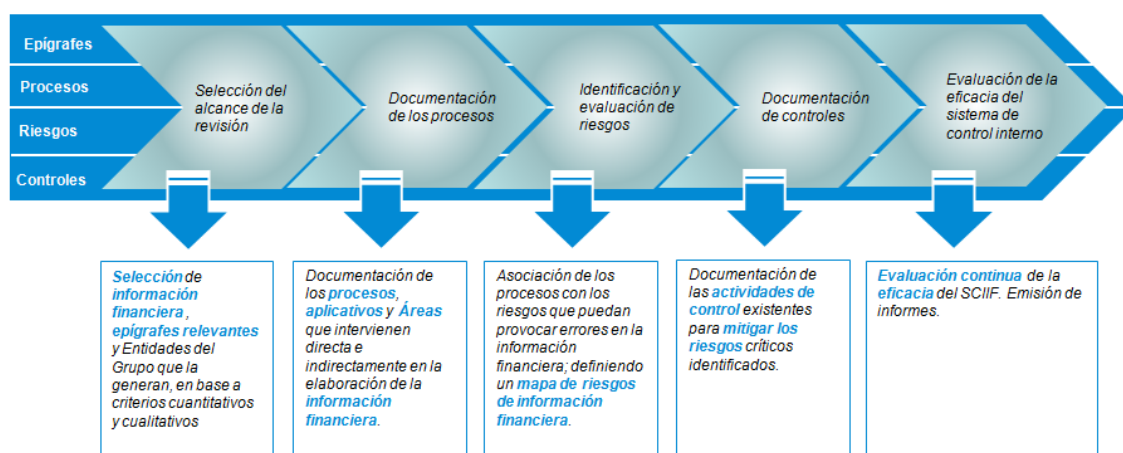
Epígrafes

Procesos

Riesgos

Controles

Selección del alcance de la revisión

Documentación de los procesos

Identificación y evaluación de riesgos

Documentación de controles

Evaluación de la eficacia del sistema de control interno

Selección de información financiera , epígrafes relevantes y Entidades del Grupo que la generan, en base a criterios cuantitativos y cualitativos

Documentación de los procesos, aplicativos y Áreas que intervienen directa e indirectamente en la elaboración de la información financiera.

Asociación de los procesos con los riesgos que puedan provocar errores en la información financiera; definiendo un mapa de riesgos de información financiera.

Documentación de las actividades de control existentes para mitigar los riesgos críticos identificados.

Evaluación continua de la eficacia del SCIIF. Emisión de informes.